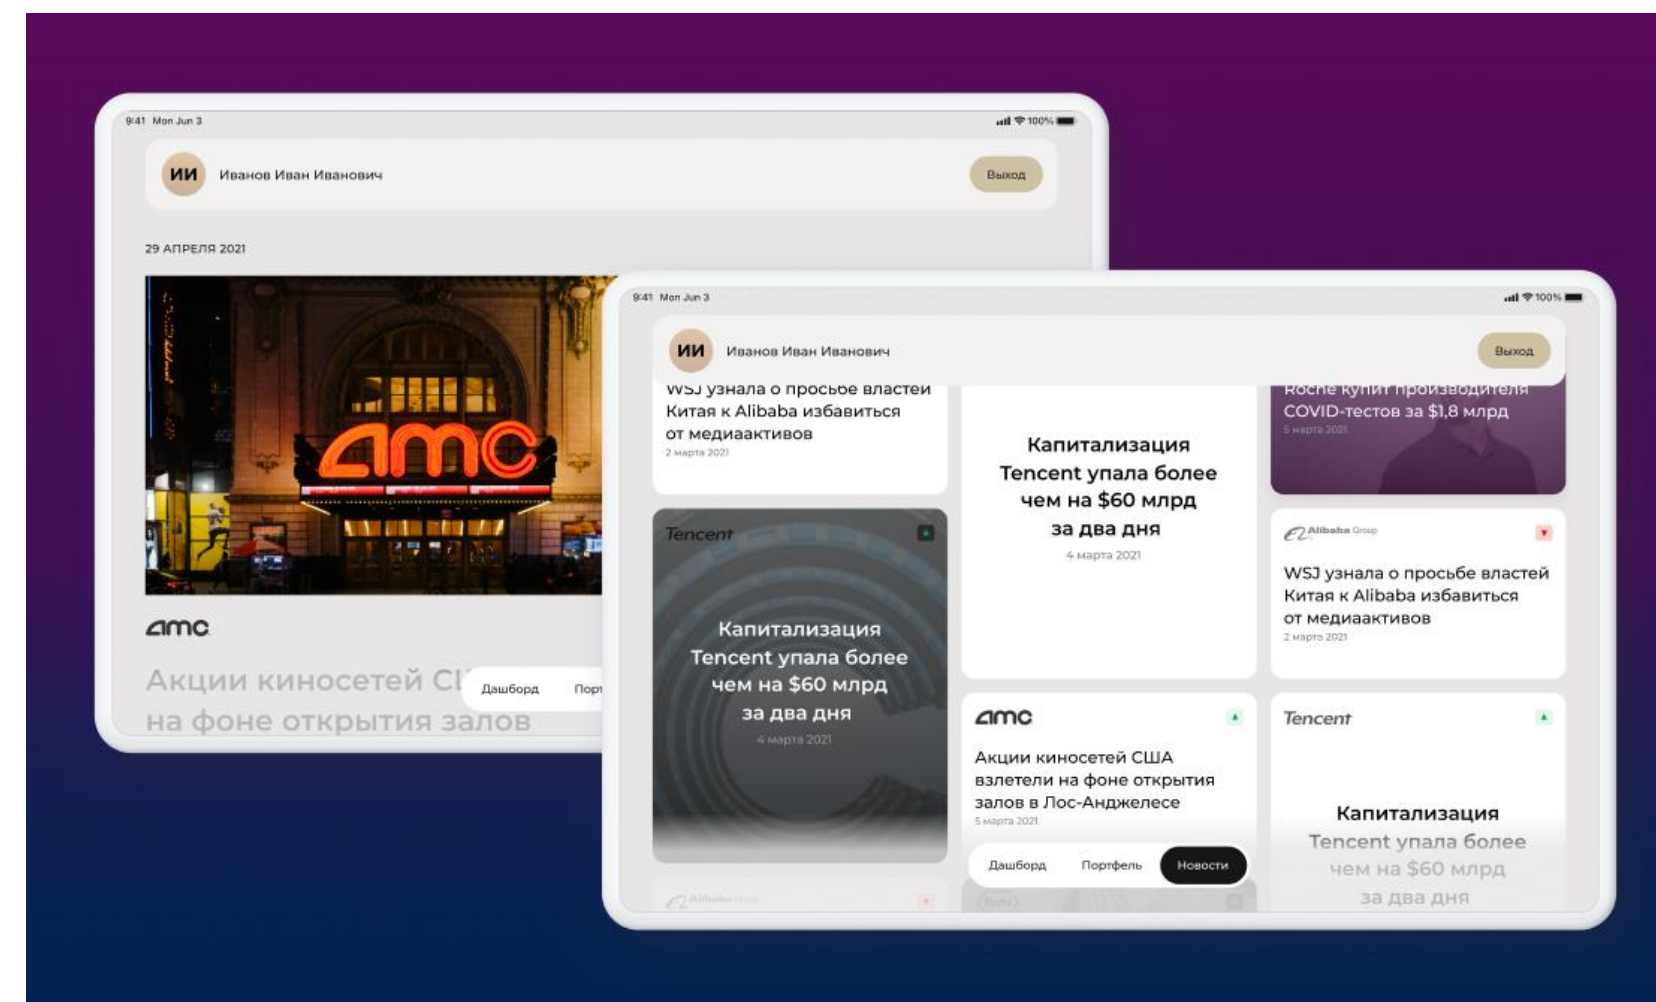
9:41 Mon Jun 3

ИИ Иванов Иван Иванович

Выход

29 АПРЕЛЯ 2021

amc

amc

Акции киносетей С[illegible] на фоне открытия залов

Дашборд Порт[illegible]

9:41 Mon Jun 3

100%

ИИ Иванов Иван Иванович

Выход

WSJ узнала о просьбе властей Китая к Alibaba избавиться от медиаактивов
2 марта 2021

Капитализация Tencent упала более чем на $60 млрд за два дня
4 марта 2021

Roche купит производителя COVID-тестов за $1,8 млрд
5 марта 2021

Tencent

Капитализация Tencent упала более чем на $60 млрд за два дня
4 марта 2021

Alibaba Group

WSJ узнала о просьбе властей Китая к Alibaba избавиться от медиаактивов
2 марта 2021

amc

Акции киносетей США взлетели на фоне открытия залов в Лос-Анджелесе
5 марта 2021

Tencent

Капитализация Tencent упала более чем на $60 млрд за два дня

Дашборд Портфель Новости